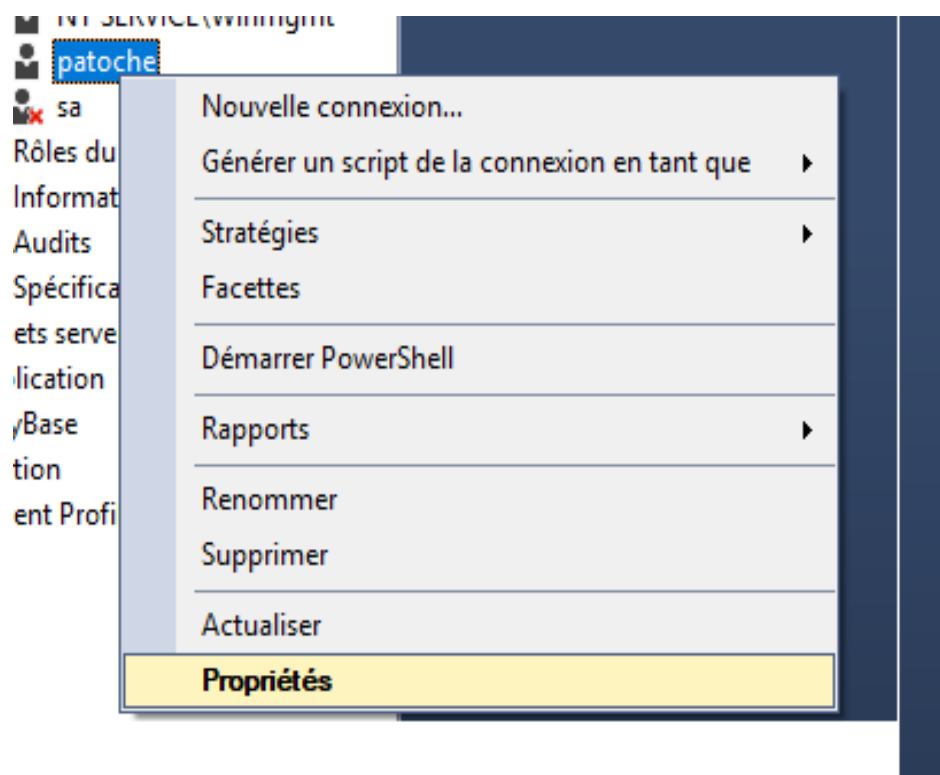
NT SERVICE\Winmgmt
patoche
sa
Rôles du
Informat
Audits
Spécifica
ets serve
lication
yBase
tion
ent Profi

Nouvelle connexion...
Générer un script de la connexion en tant que
Stratégies
Facettes
Démarrer PowerShell
Rapports
Renommer
Supprimer
Actualiser
Propriétés